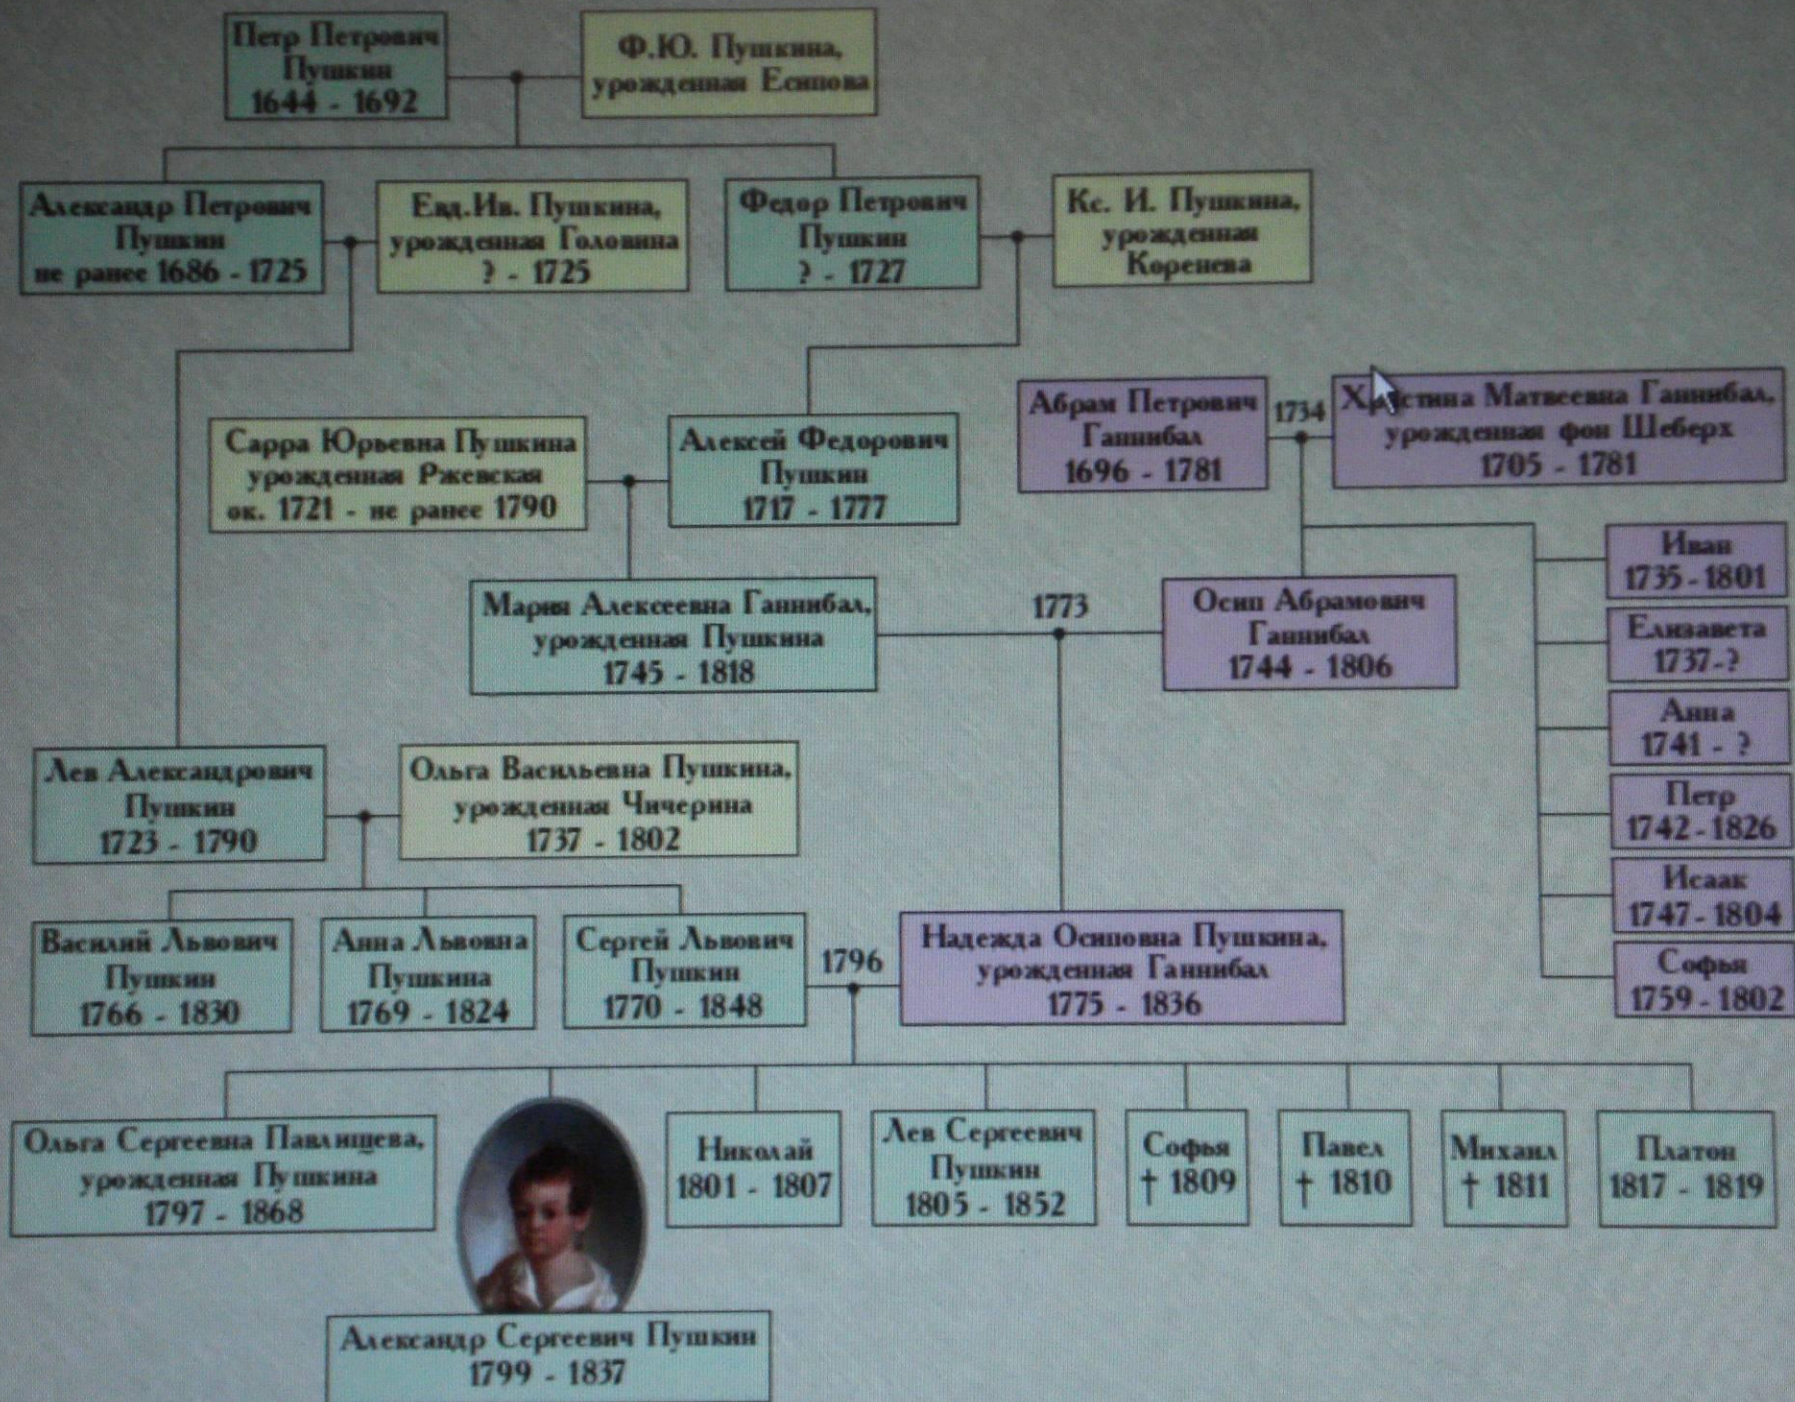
Петр Петрович Пушкин 1644 - 1692

Ф.Ю. Пушкина, урожденная Есипова

Александр Петрович Пушкин не ранее 1686 - 1725

Евд.Ив. Пушкина, урожденная Головина ? - 1725

Федор Петрович Пушкин ? - 1727

Кс. И. Пушкина, урожденная Коренева

Абрам Петрович Ганнибал 1696 - 1781

1734

Христина Матвеевна Ганнибал, урожденная фон Шеберх 1705 - 1781

Сарра Юрьевна Пушкина урожденная Ржевская ок. 1721 - не ранее 1790

Алексей Федорович Пушкин 1717 - 1777

Иван 1735 - 1801

Мария Алексеевна Ганнибал, урожденная Пушкина 1745 - 1818

1773

Осип Абрамович Ганнибал 1744 - 1806

Елизавета 1737-?

Анна 1741 - ?

Лев Александрович Пушкин 1723 - 1790

Ольга Васильевна Пушкина, урожденная Чичерина 1737 - 1802

Петр 1742 - 1826

Исаак 1747 - 1804

Василий Львович Пушкин 1766 - 1830

Анна Львовна Пушкина 1769 - 1824

Сергей Львович Пушкин 1770 - 1848

1796

Надежда Осиповна Пушкина, урожденная Ганнибал 1775 - 1836

Софья 1759 - 1802

Ольга Сергеевна Павлищева, урожденная Пушкина 1797 - 1868

Николай 1801 - 1807

Лев Сергеевич Пушкин 1805 - 1852

Софья † 1809

Павел † 1810

Михаил † 1811

Платон 1817 - 1819

Александр Сергеевич Пушкин 1799 - 1837